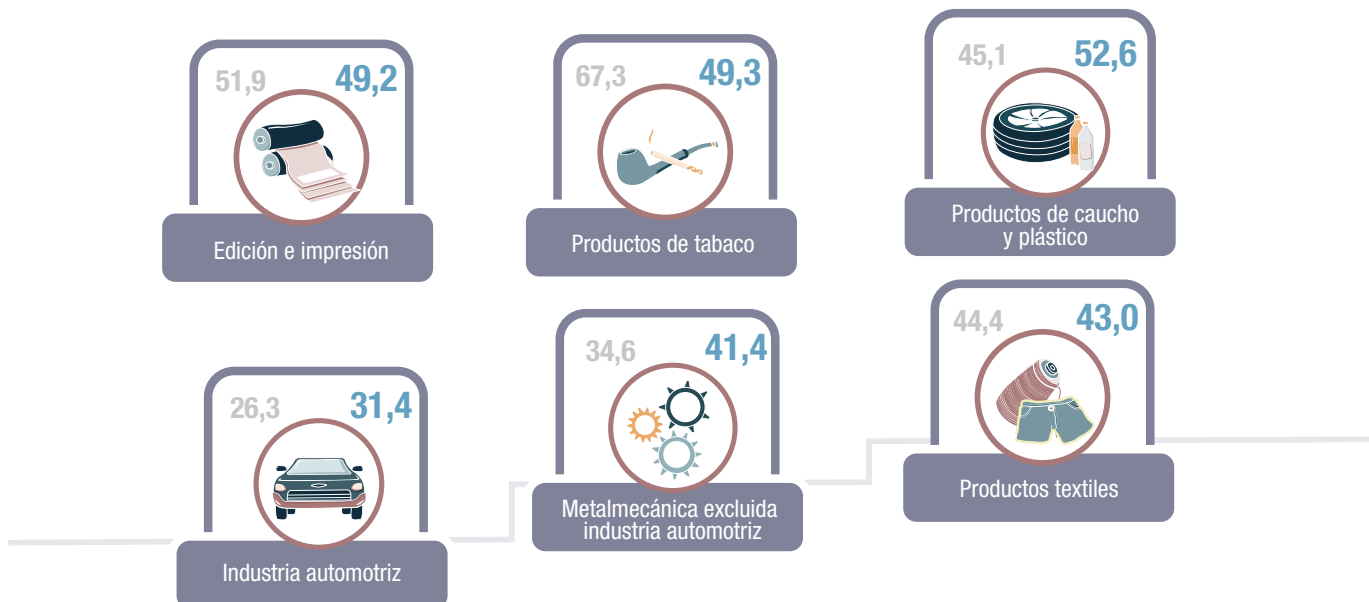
51,9 49,2
Edición e impresión

67,3 49,3
Productos de tabaco

45,1 52,6
Productos de caucho y plástico

26,3 31,4
Industria automotriz

34,6 41,4
Metalmecánica excluida industria automotriz

44,4 43,0
Productos textiles